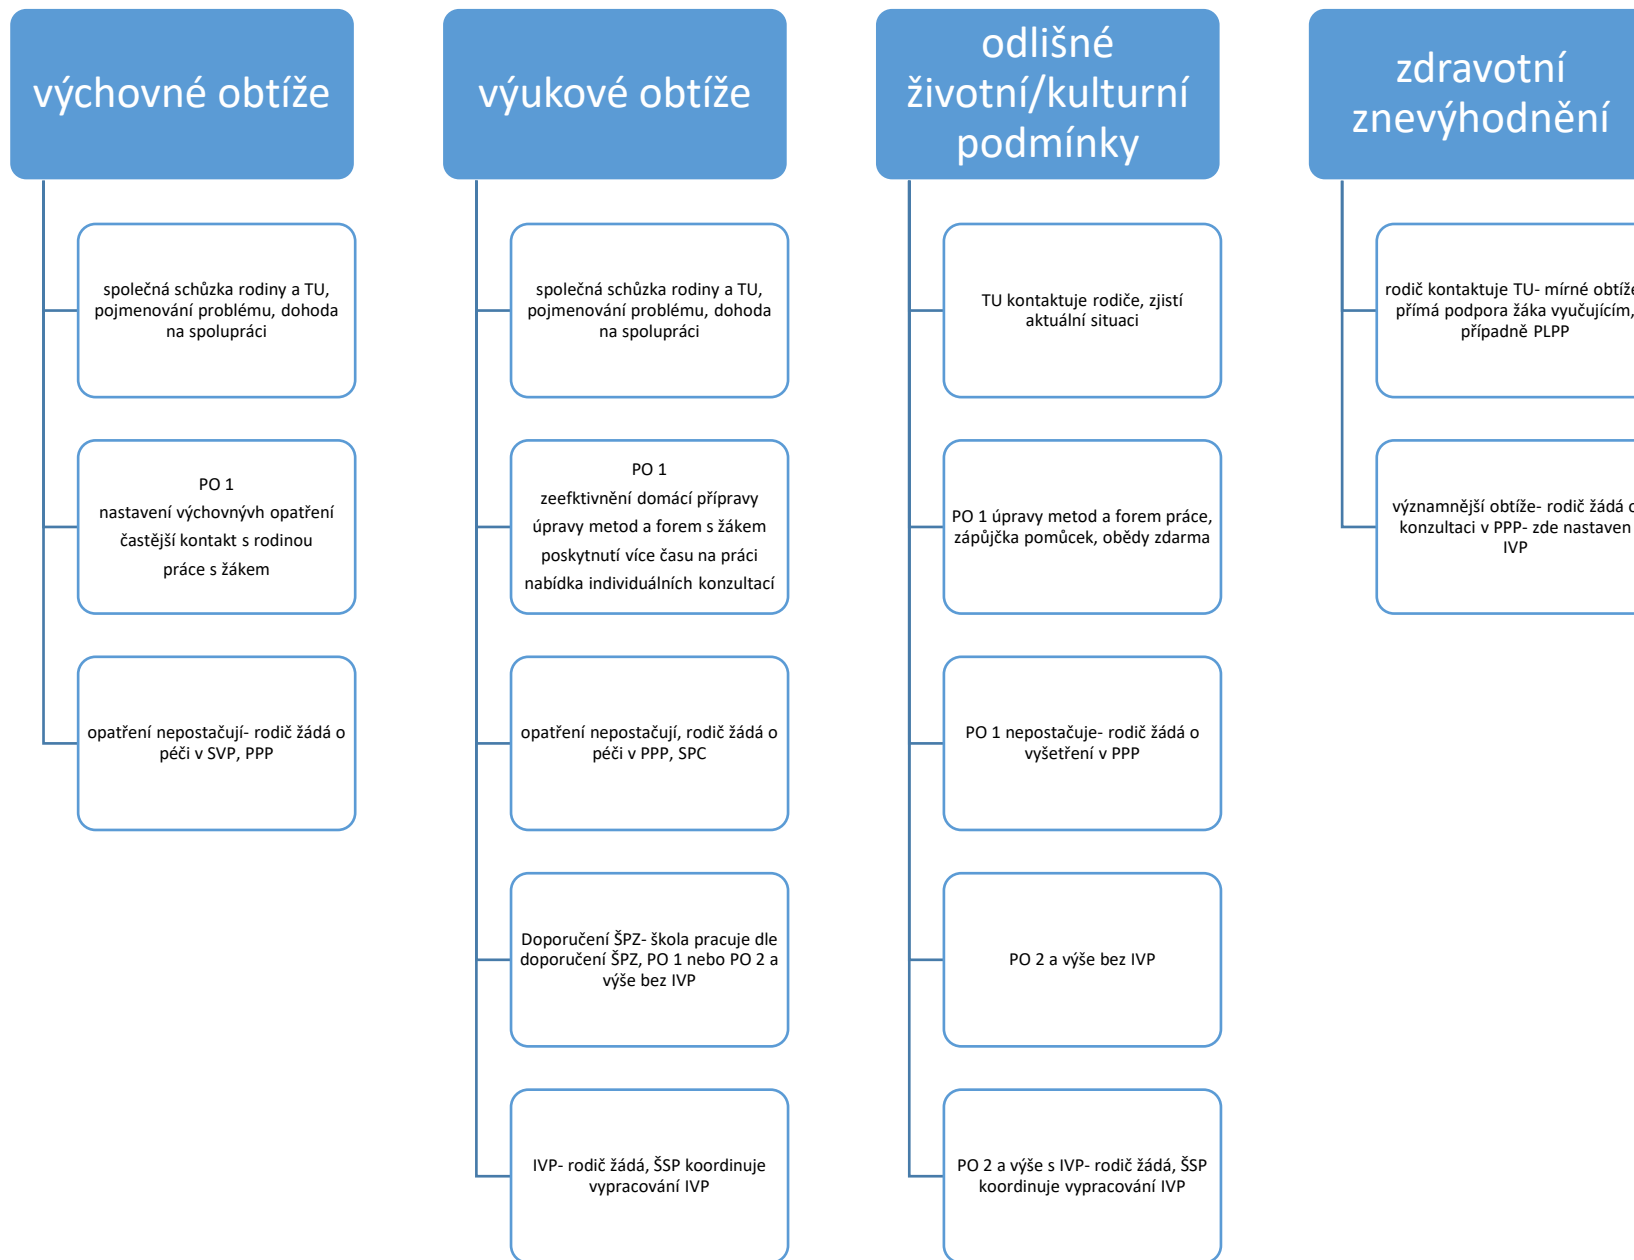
výchovné obtíže

společná schůzka rodiny a TU, pojmenování problému, dohoda na spolupráci

PO 1
nastavení výchovnývh opatření
častější kontakt s rodinou
práce s žákem

opatření nepostačují- rodič žádá o péči v SVP, PPP

výukové obtíže

společná schůzka rodiny a TU, pojmenování problému, dohoda na spolupráci

PO 1
zeefktivnění domácí přípravy
úpravy metod a forem s žákem
poskytnutí více času na práci
nabídka individuálních konzultací

opatření nepostačují, rodič žádá o péči v PPP, SPC

Doporučení ŠPZ- škola pracuje dle doporučení ŠPZ, PO 1 nebo PO 2 a výše bez IVP

IVP- rodič žádá, ŠSP koordinuje vypracování IVP

odlišné životní/kulturní podmínky

TU kontaktuje rodiče, zjistí aktuální situaci

PO 1 úpravy metod a forem práce, zápůjčka pomůcek, obědy zdarma

PO 1 nepostačuje- rodič žádá o vyšetření v PPP

PO 2 a výše bez IVP

PO 2 a výše s IVP- rodič žádá, ŠSP koordinuje vypracování IVP

zdravotní znevýhodnění

rodič kontaktuje TU- mírné obtíž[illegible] přímá podpora žáka vyučujícím, případně PLPP

významnější obtíže- rodič žádá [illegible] konzultaci v PPP- zde nastaven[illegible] IVP